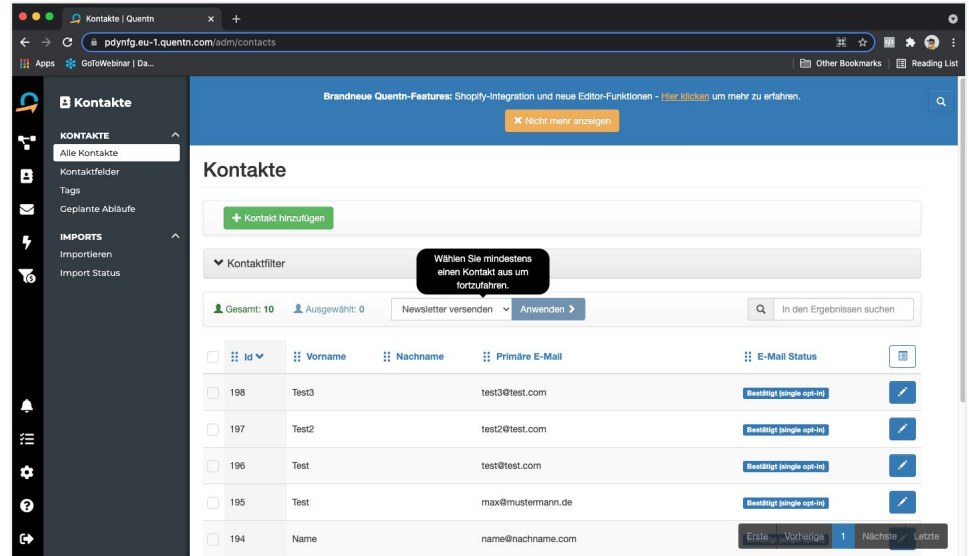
Kontakte | Quentn

pdynfg.eu-1.quentn.com/adm/contacts

Apps GoToWebinar | Da...

Other Bookmarks Reading List

Kontakte

KONTAKTE
Alle Kontakte
Kontaktfelder
Tags
Geplante Abläufe

IMPORTS
Importieren
Import Status

**Brandneue Quentn-Features:** Shopify-Integration und neue Editor-Funktionen - Hier klicken um mehr zu erfahren.

✖ Nicht mehr anzeigen

Kontakte

+ Kontakt hinzufügen

Kontaktfilter

Wählen Sie mindestens einen Kontakt aus um fortzufahren.

Gesamt: 10 Ausgewählt: 0 Newsletter versenden Anwenden

In den Ergebnissen suchen

| Id | Vorname | Nachname | Primäre E-Mail | E-Mail Status |
|---|---|---|---|---|
| 198 | Test3 | | test3@test.com | Bestätigt (single opt-in) |
| 197 | Test2 | | test2@test.com | Bestätigt (single opt-in) |
| 196 | Test | | test@test.com | Bestätigt (single opt-in) |
| 195 | Test | | max@mustermann.de | Bestätigt (single opt-in) |
| 194 | Name | | name@nachname.com | |

Erste Vorherige 1 Nächste Letzte